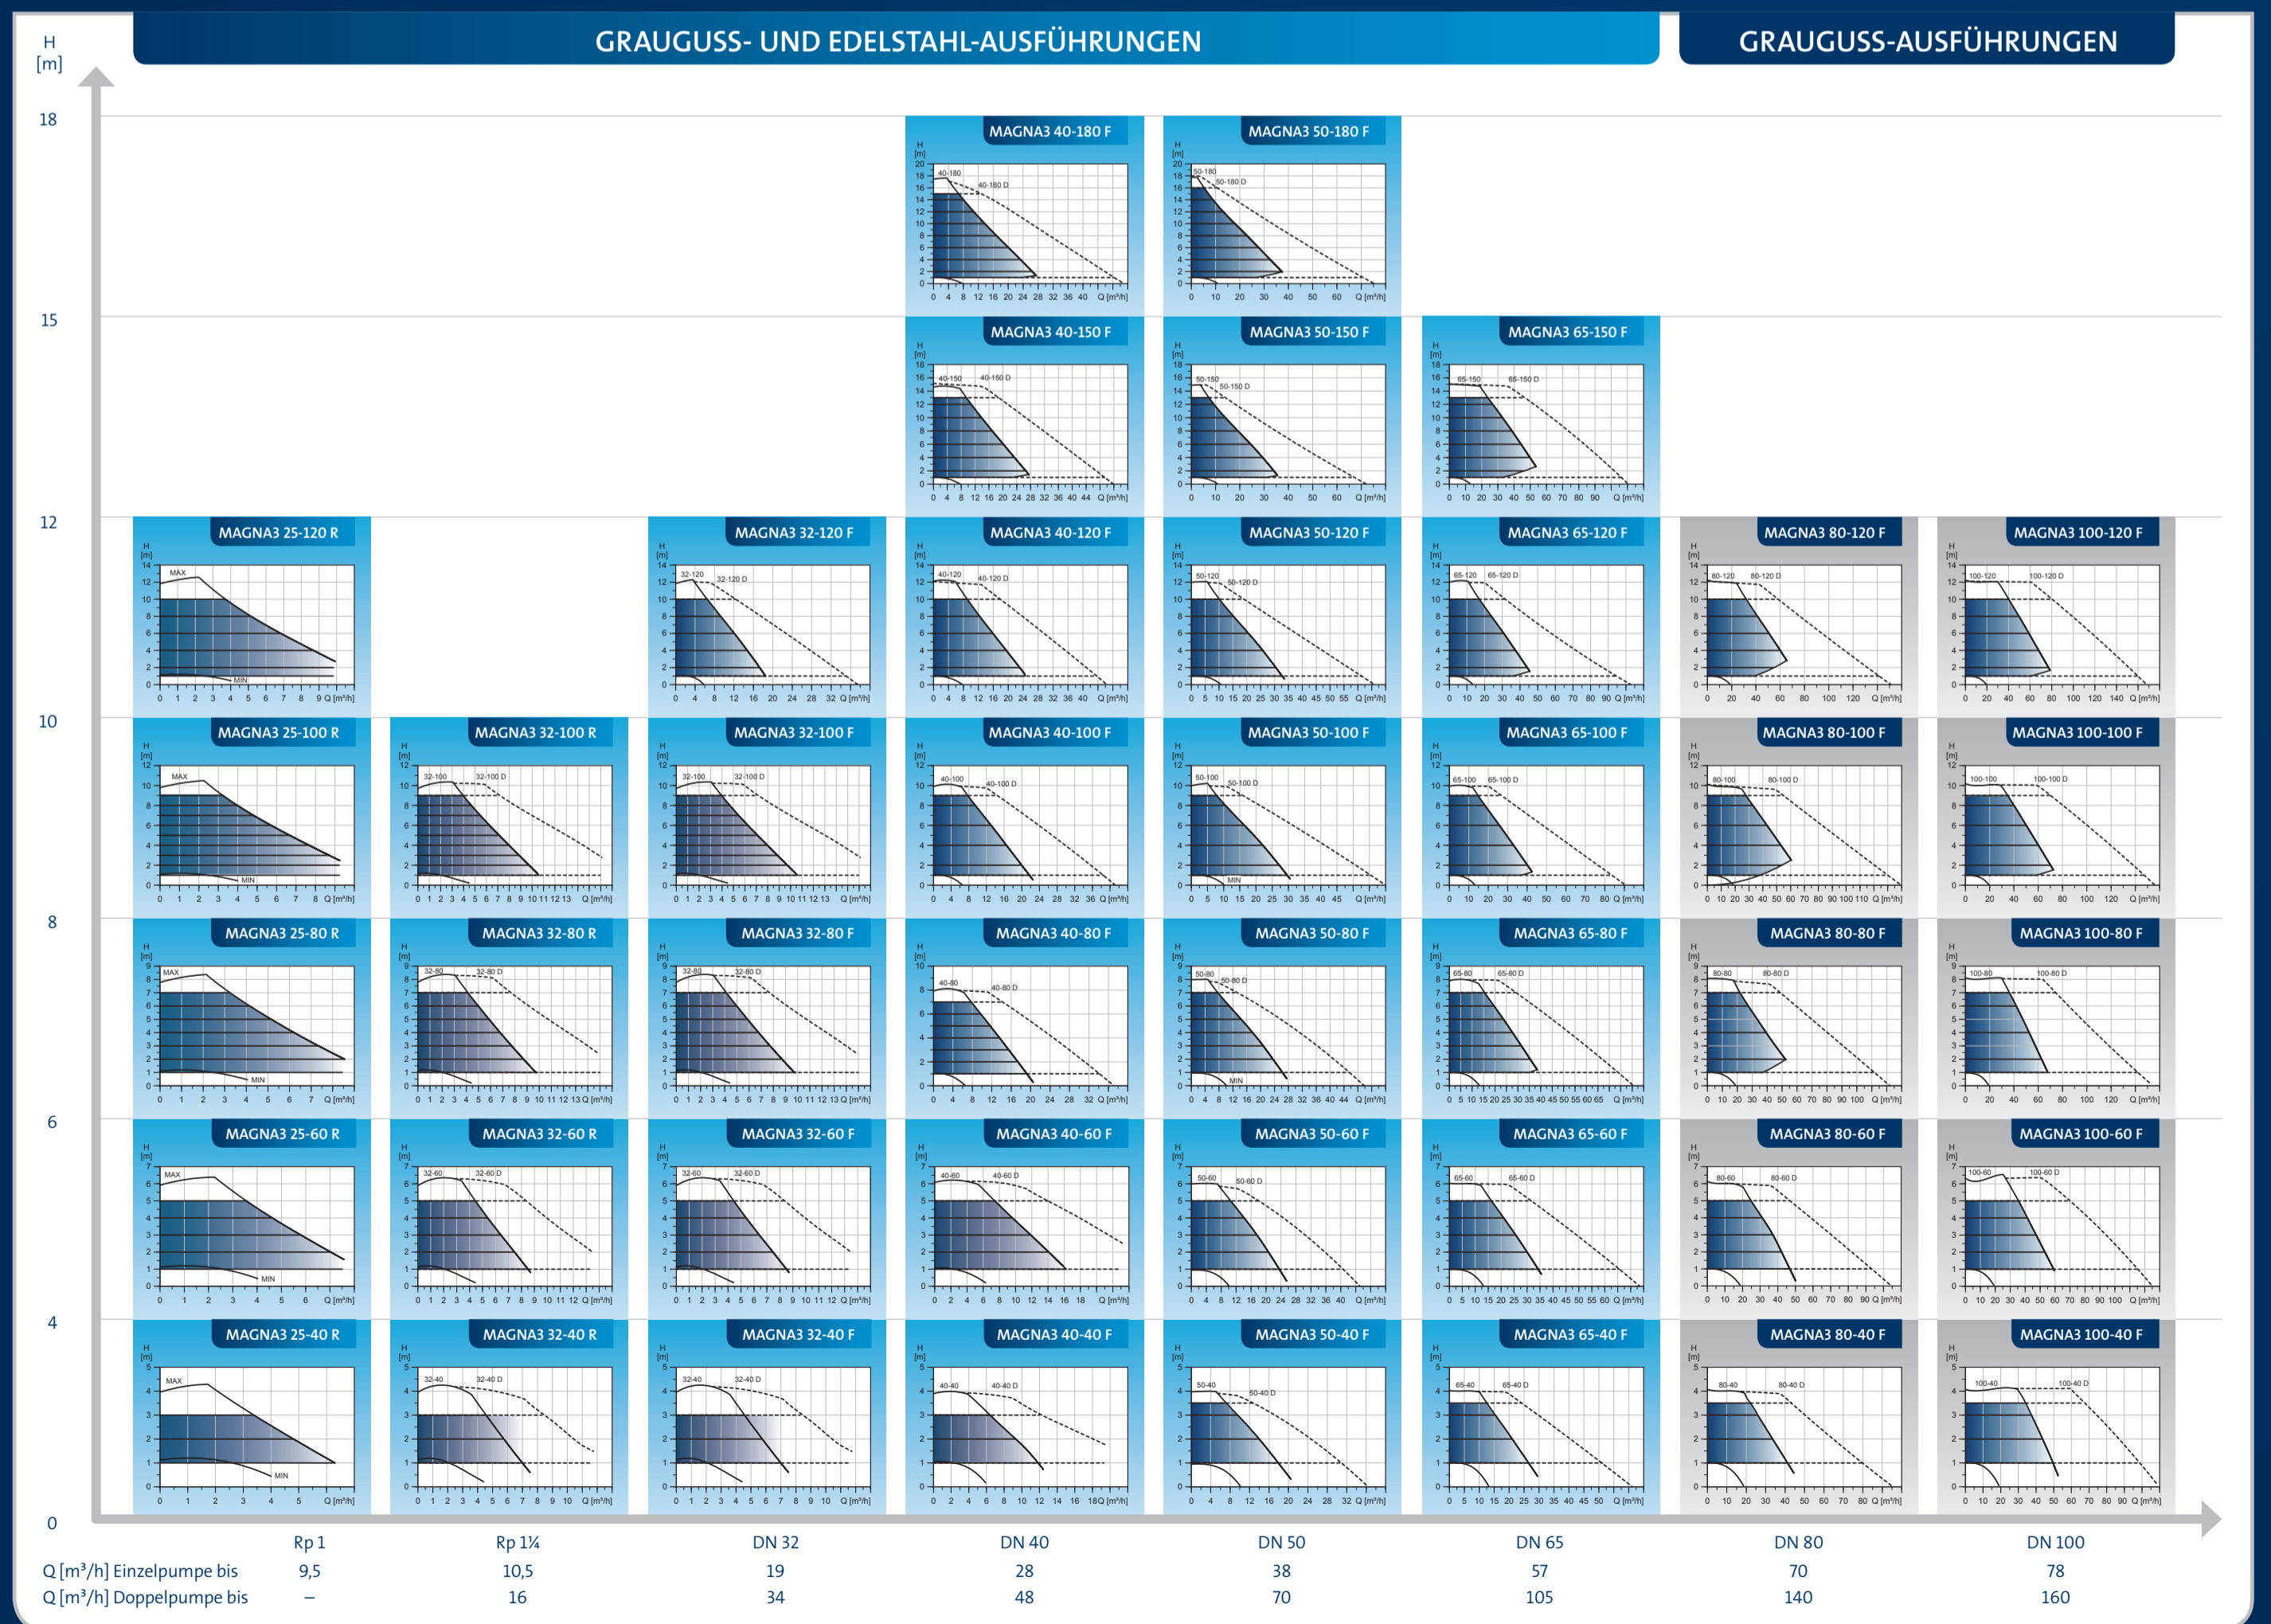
GRAUGUSS- UND EDELSTAHL-AUSFÜHRUNGEN

GRAUGUSS-AUSFÜHRUNGEN

H [m]

18

15

12

10

8

6

4

0

MAGNA3 40-180 F

MAGNA3 50-180 F

MAGNA3 40-150 F

MAGNA3 50-150 F

MAGNA3 65-150 F

MAGNA3 25-120 R

MAGNA3 32-120 F

MAGNA3 40-120 F

MAGNA3 50-120 F

MAGNA3 65-120 F

MAGNA3 80-120 F

MAGNA3 100-120 F

MAGNA3 25-100 R

MAGNA3 32-100 R

MAGNA3 32-100 F

MAGNA3 40-100 F

MAGNA3 50-100 F

MAGNA3 65-100 F

MAGNA3 80-100 F

MAGNA3 100-100 F

MAGNA3 25-80 R

MAGNA3 32-80 R

MAGNA3 32-80 F

MAGNA3 40-80 F

MAGNA3 50-80 F

MAGNA3 65-80 F

MAGNA3 80-80 F

MAGNA3 100-80 F

MAGNA3 25-60 R

MAGNA3 32-60 R

MAGNA3 32-60 F

MAGNA3 40-60 F

MAGNA3 50-60 F

MAGNA3 65-60 F

MAGNA3 80-60 F

MAGNA3 100-60 F

MAGNA3 25-40 R

MAGNA3 32-40 R

MAGNA3 32-40 F

MAGNA3 40-40 F

MAGNA3 50-40 F

MAGNA3 65-40 F

MAGNA3 80-40 F

MAGNA3 100-40 F

| | Rp 1 | Rp 1¼ | DN 32 | DN 40 | DN 50 | DN 65 | DN 80 | DN 100 |
|---|---|---|---|---|---|---|---|---|
| Q [m³/h] Einzelpumpe bis | 9,5 | 10,5 | 19 | 28 | 38 | 57 | 70 | 78 |
| Q [m³/h] Doppelpumpe bis | – | 16 | 34 | 48 | 70 | 105 | 140 | 160 |